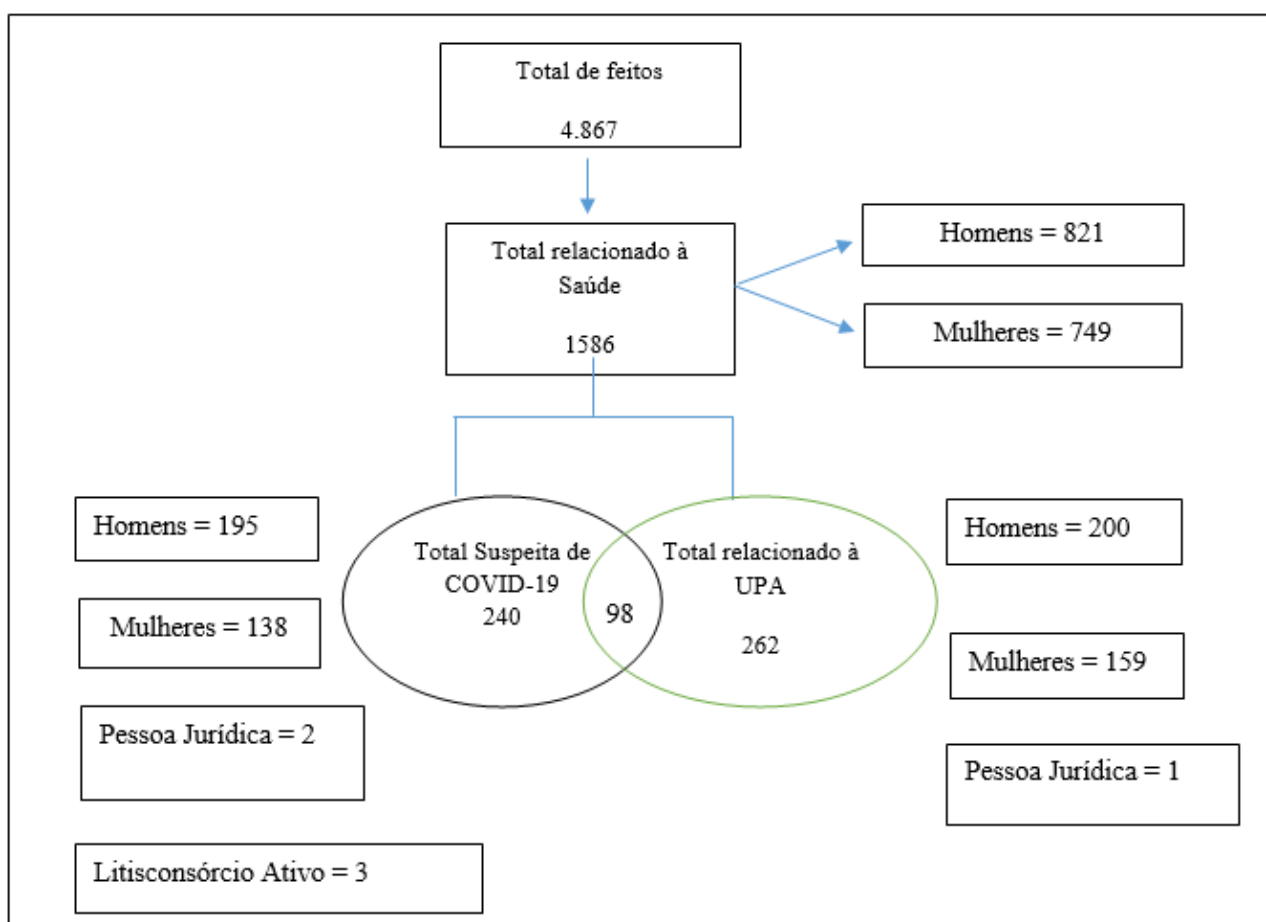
Total de feitos

4.867

Total relacionado à Saúde

1586

Homens = 821

Mulheres = 749

Homens = 195

Mulheres = 138

Pessoa Jurídica = 2

Litisconsórcio Ativo = 3

Total Suspeita de COVID-19
240

98

Total relacionado à UPA

262

Homens = 200

Mulheres = 159

Pessoa Jurídica = 1